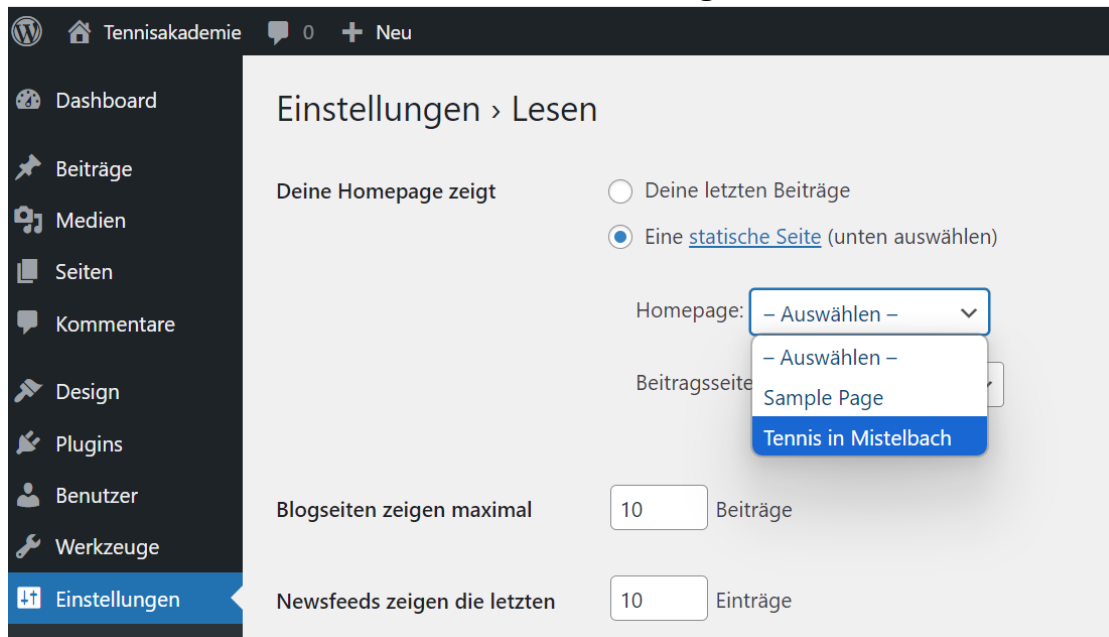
Tennisakademie 0 Neu

Dashboard

Beiträge

Medien

Seiten

Kommentare

Design

Plugins

Benutzer

Werkzeuge

Einstellungen

Einstellungen › Lesen

Deine Homepage zeigt

Deine letzten Beiträge

Eine statische Seite (unten auswählen)

Homepage: – Auswählen –

– Auswählen –

Sample Page

Tennis in Mistelbach

Beitragsseite

Blogseiten zeigen maximal 10 Beiträge

Newsfeeds zeigen die letzten 10 Einträge